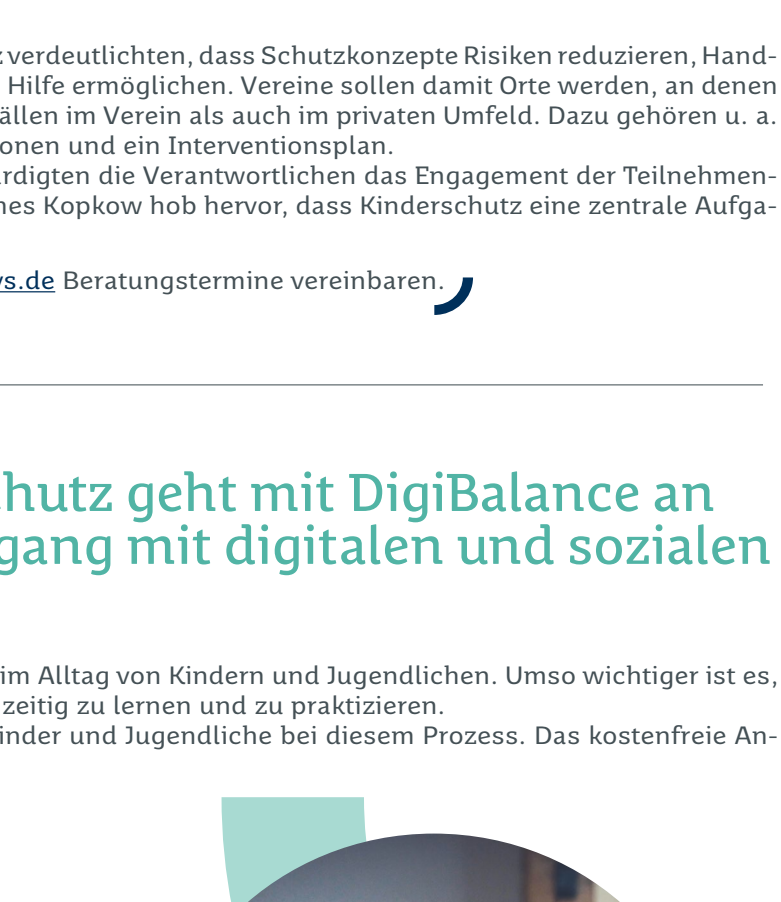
z verdeutlichten, dass Schutzkonzepte Risiken reduzieren, Hand- Hilfe ermöglichen. Vereine sollen damit Orte werden, an denen ällen im Verein als auch im privaten Umfeld. Dazu gehören u. a. onen und ein Interventionsplan.
ardigten die Verantwortlichen das Engagement der Teilnehmen- nes Kopkow hob hervor, dass Kinderschutz eine zentrale Aufga-

vs.de Beratungstermine vereinbaren.

hutz geht mit DigiBalance an gang mit digitalen und sozialen

im Alltag von Kindern und Jugendlichen. Umso wichtiger ist es, zeitig zu lernen und zu praktizieren.
inder und Jugendliche bei diesem Prozess. Das kostenfreie An-